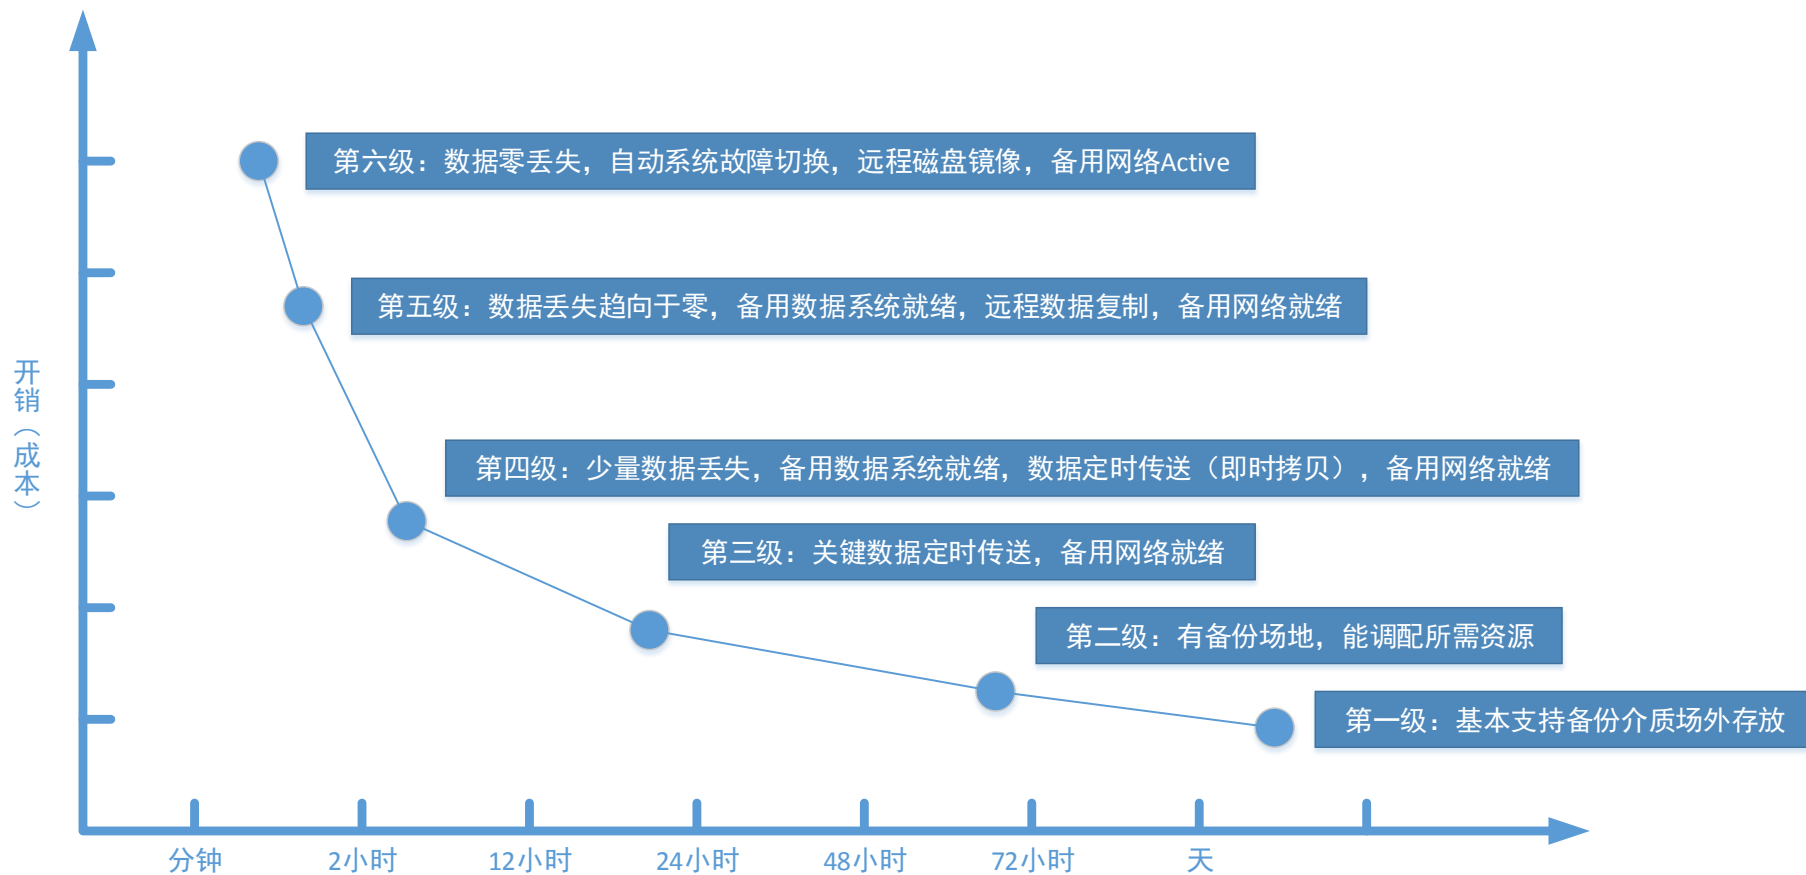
开销（成本）

第六级：数据零丢失，自动系统故障切换，远程磁盘镜像，备用网络Active

第五级：数据丢失趋向于零，备用数据系统就绪，远程数据复制，备用网络就绪

第四级：少量数据丢失，备用数据系统就绪，数据定时传送（即时拷贝），备用网络就绪

第三级：关键数据定时传送，备用网络就绪

第二级：有备份场地，能调配所需资源

第一级：基本支持备份介质场外存放

分钟 2小时 12小时 24小时 48小时 72小时 天